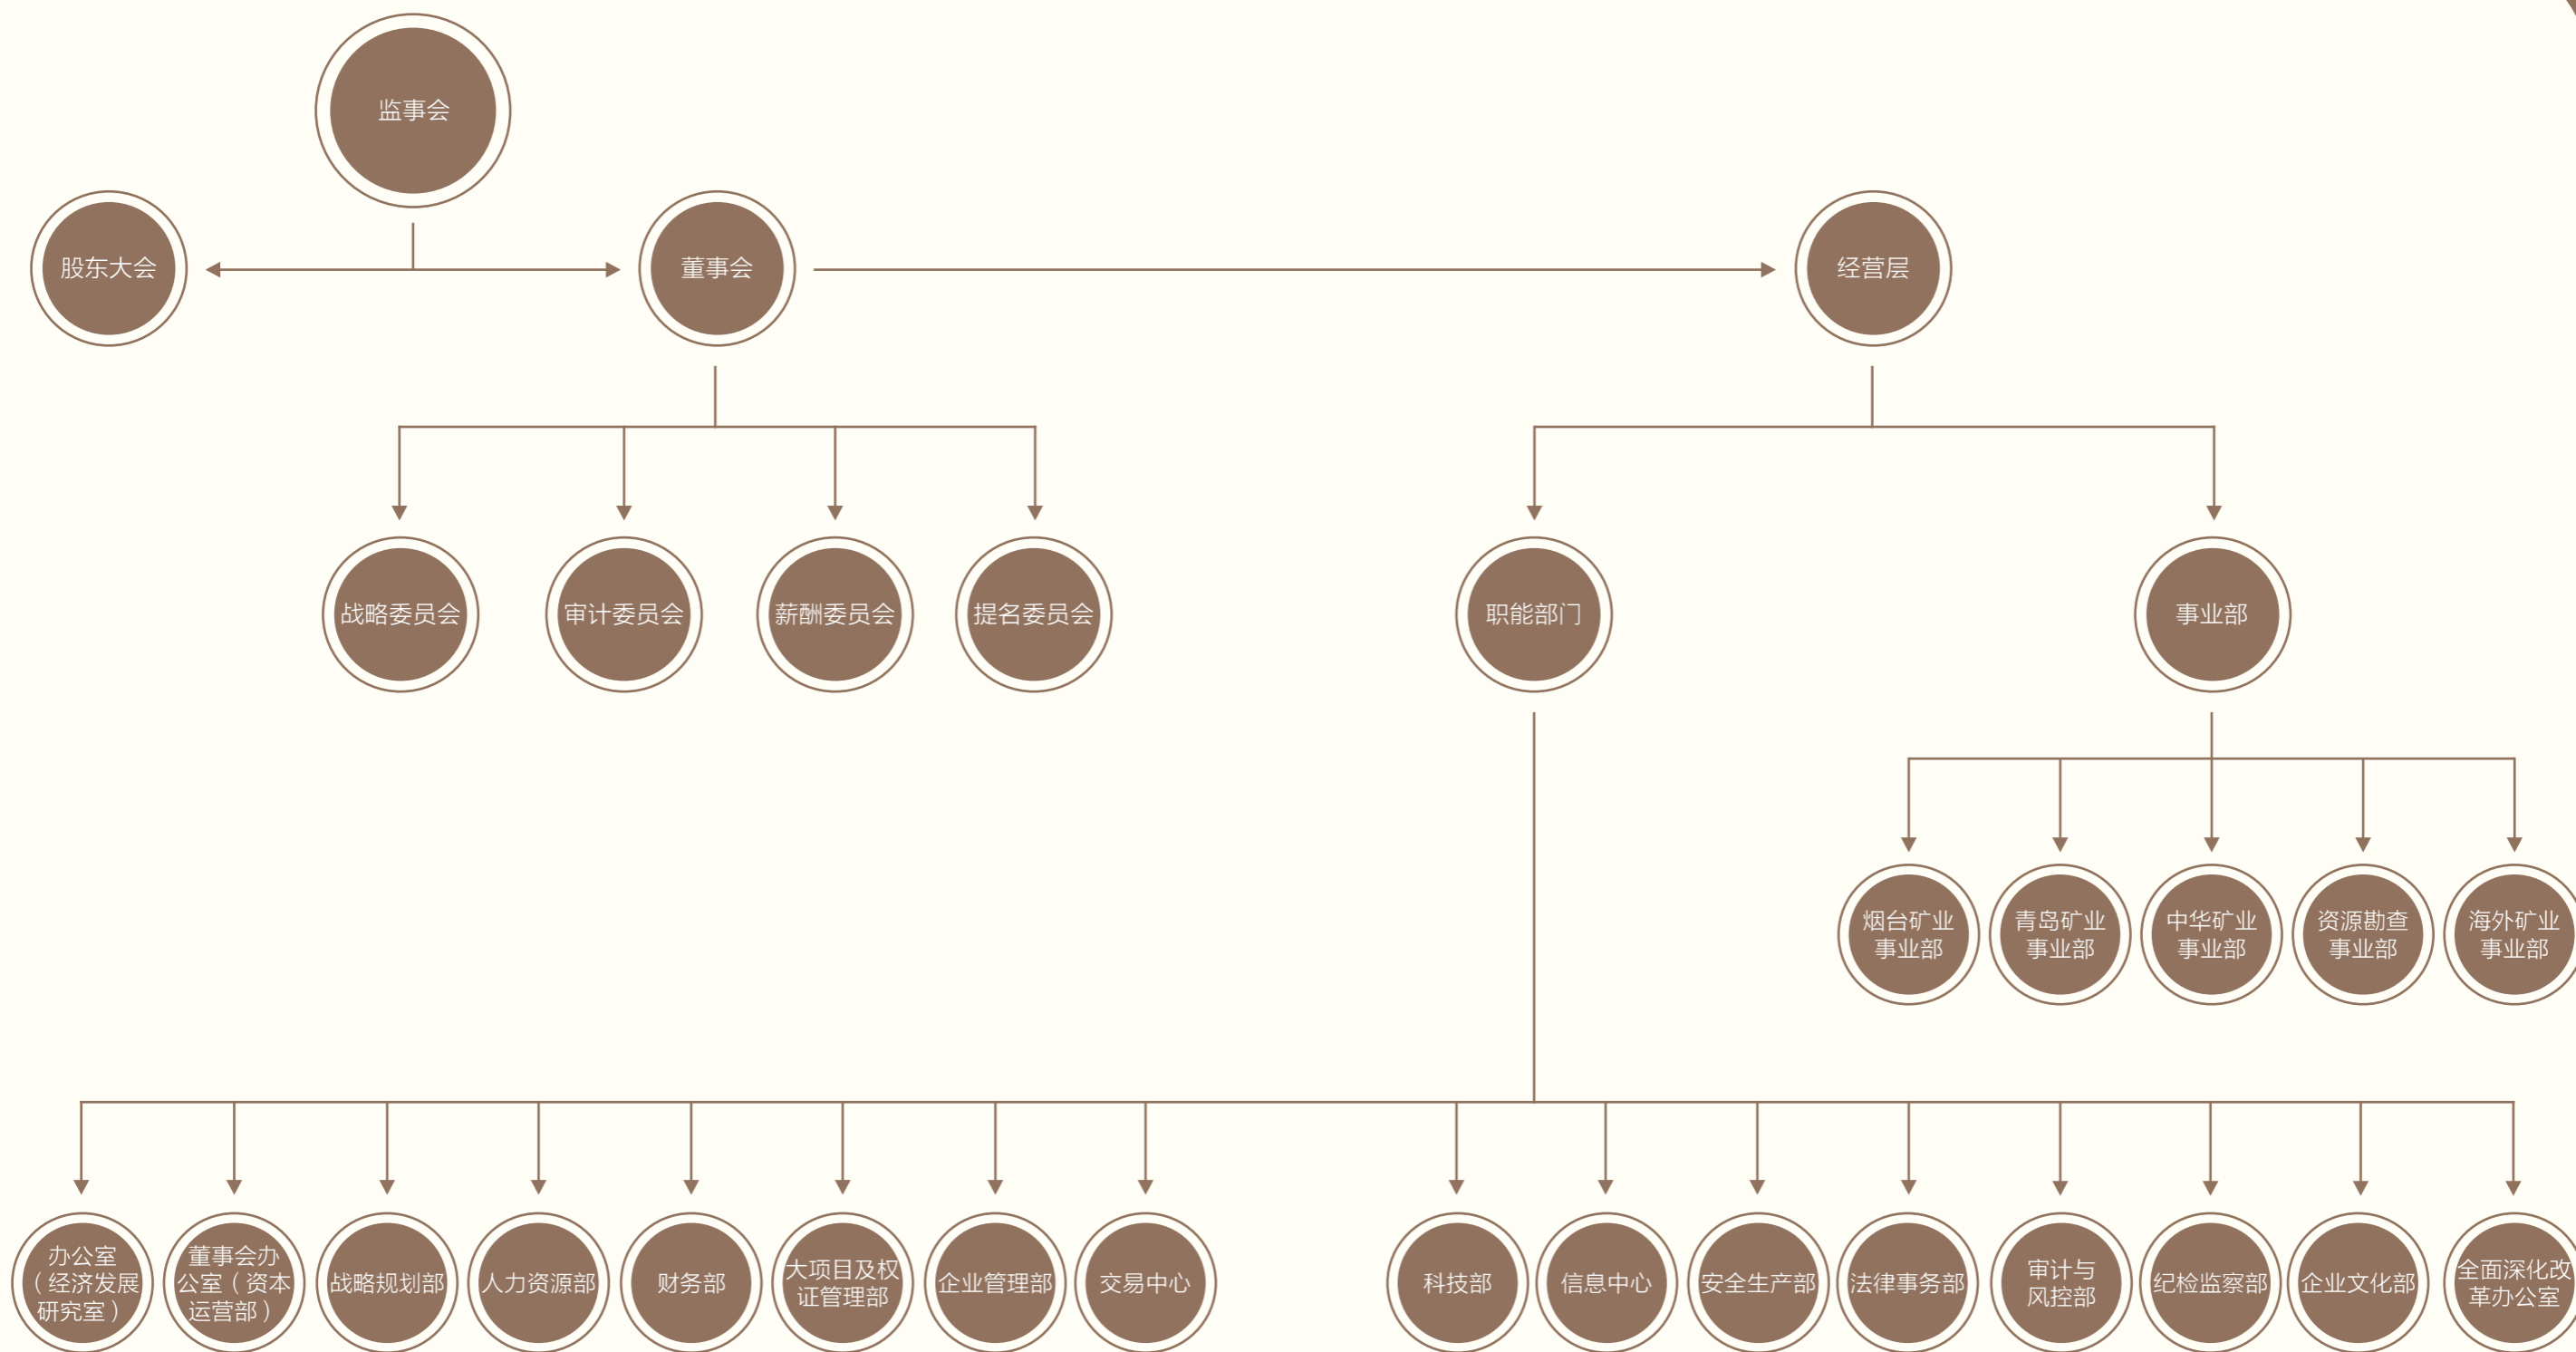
监事会

股东大会

董事会

经营层

战略委员会

审计委员会

薪酬委员会

提名委员会

职能部门

事业部

烟台矿业事业部

青岛矿业事业部

中华矿业事业部

资源勘查事业部

海外矿业事业部

办公室（经济发展研究室）

董事会办公室（资本运营部）

战略规划部

人力资源部

财务部

大项目及权证管理部

企业管理部

交易中心

科技部

信息中心

安全生产部

法律事务部

审计与风控部

纪检监察部

企业文化部

全面深化改革办公室